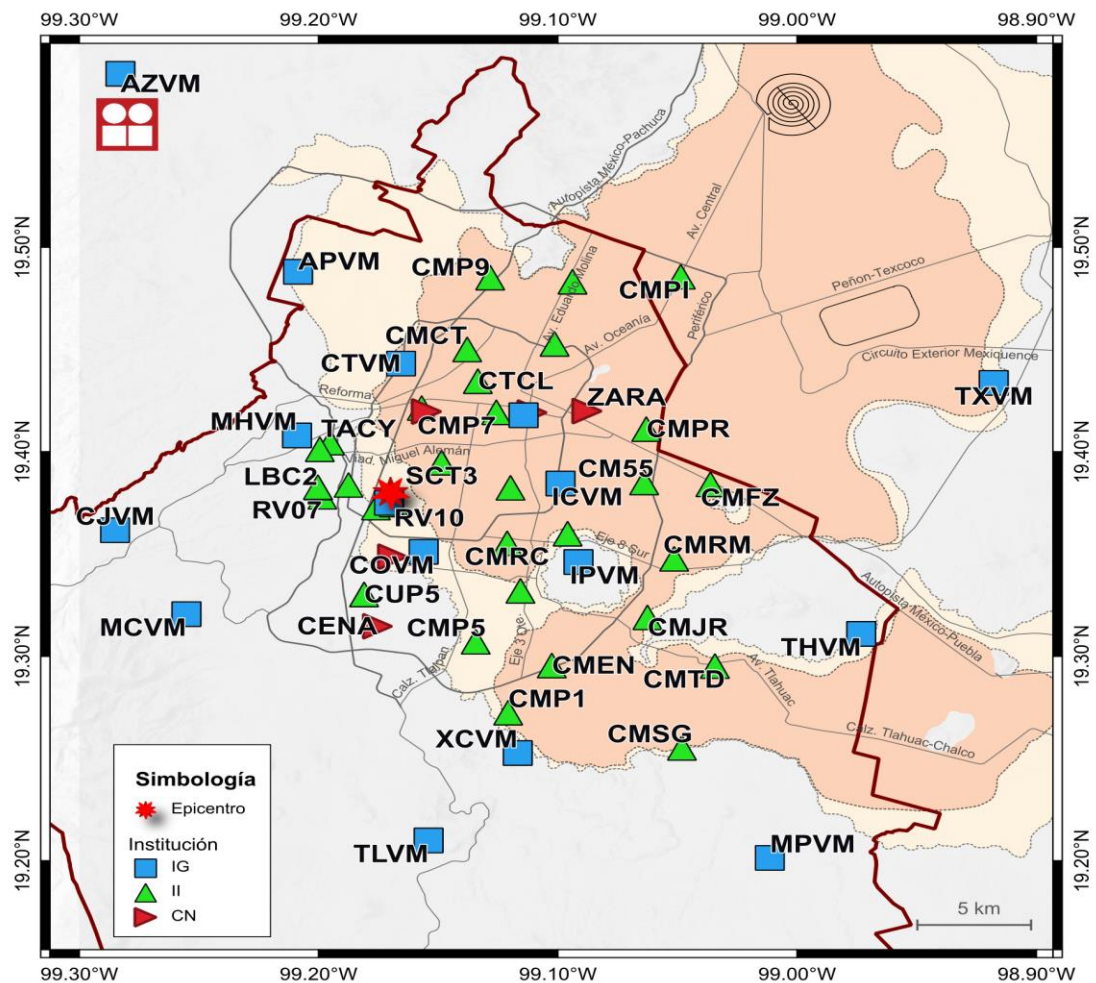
99.30°W 99.20°W 99.10°W 99.00°W 98.90°W

19.50°N
19.40°N
19.30°N
19.20°N

AZVM
APVM
CMP9
CMPI
CMCT
CTVM
CTCL
ZARA
TXVM
MHVM
TACY
CMP7
CMPR
LBC2
SCT3
CM55
ICVM
CMFZ
RV07
RV10
CJVM
CMRC
CMRM
COVM
IPVM
CUP5
MCVM
CENA
CMP5
CMJR
THVM
CMEN
CMTD
CMP1
XCVM
CMSG
TLVM
MPVM

Autopista México-Pachuca
Av. Central
Av. Eduardo Molina
Periférico
Peñón-Texcoco
Av. Oceanía
Circuito Exterior Mexiquence
Reforma
Viad. Miguel Alemán
Eje 8 Sur
Autopista México-Puebla
Eje 3 Ote.
Calz. Tlalpan
Av. Tlahuac
Calz. Tlahuac-Chalco

Simbología
Epicentro
Institución
IG
II
CN

5 km

99.30°W 99.20°W 99.10°W 99.00°W 98.90°W

19.50°N
19.40°N
19.30°N
19.20°N